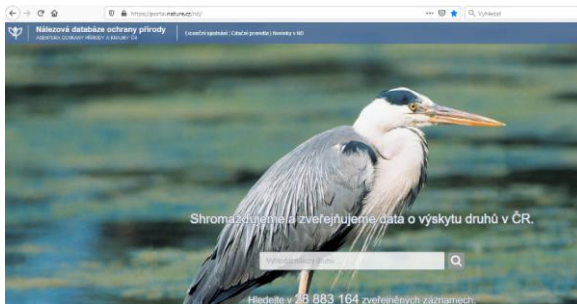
https://portal.nature.cz/nd/

Vyhledat

Nálezová databáze ochrany přírody
AGENTURA OCHRANY PŘÍRODY A KRAJINY ČR

Licenční ujednání | Citační pravidla | Novinky v ND

Shromažďujeme a zveřejňujeme data o výskytu druhů v ČR.

Vyhledat druh...

Hledejte v 28 883 164 zveřejněných záznamech